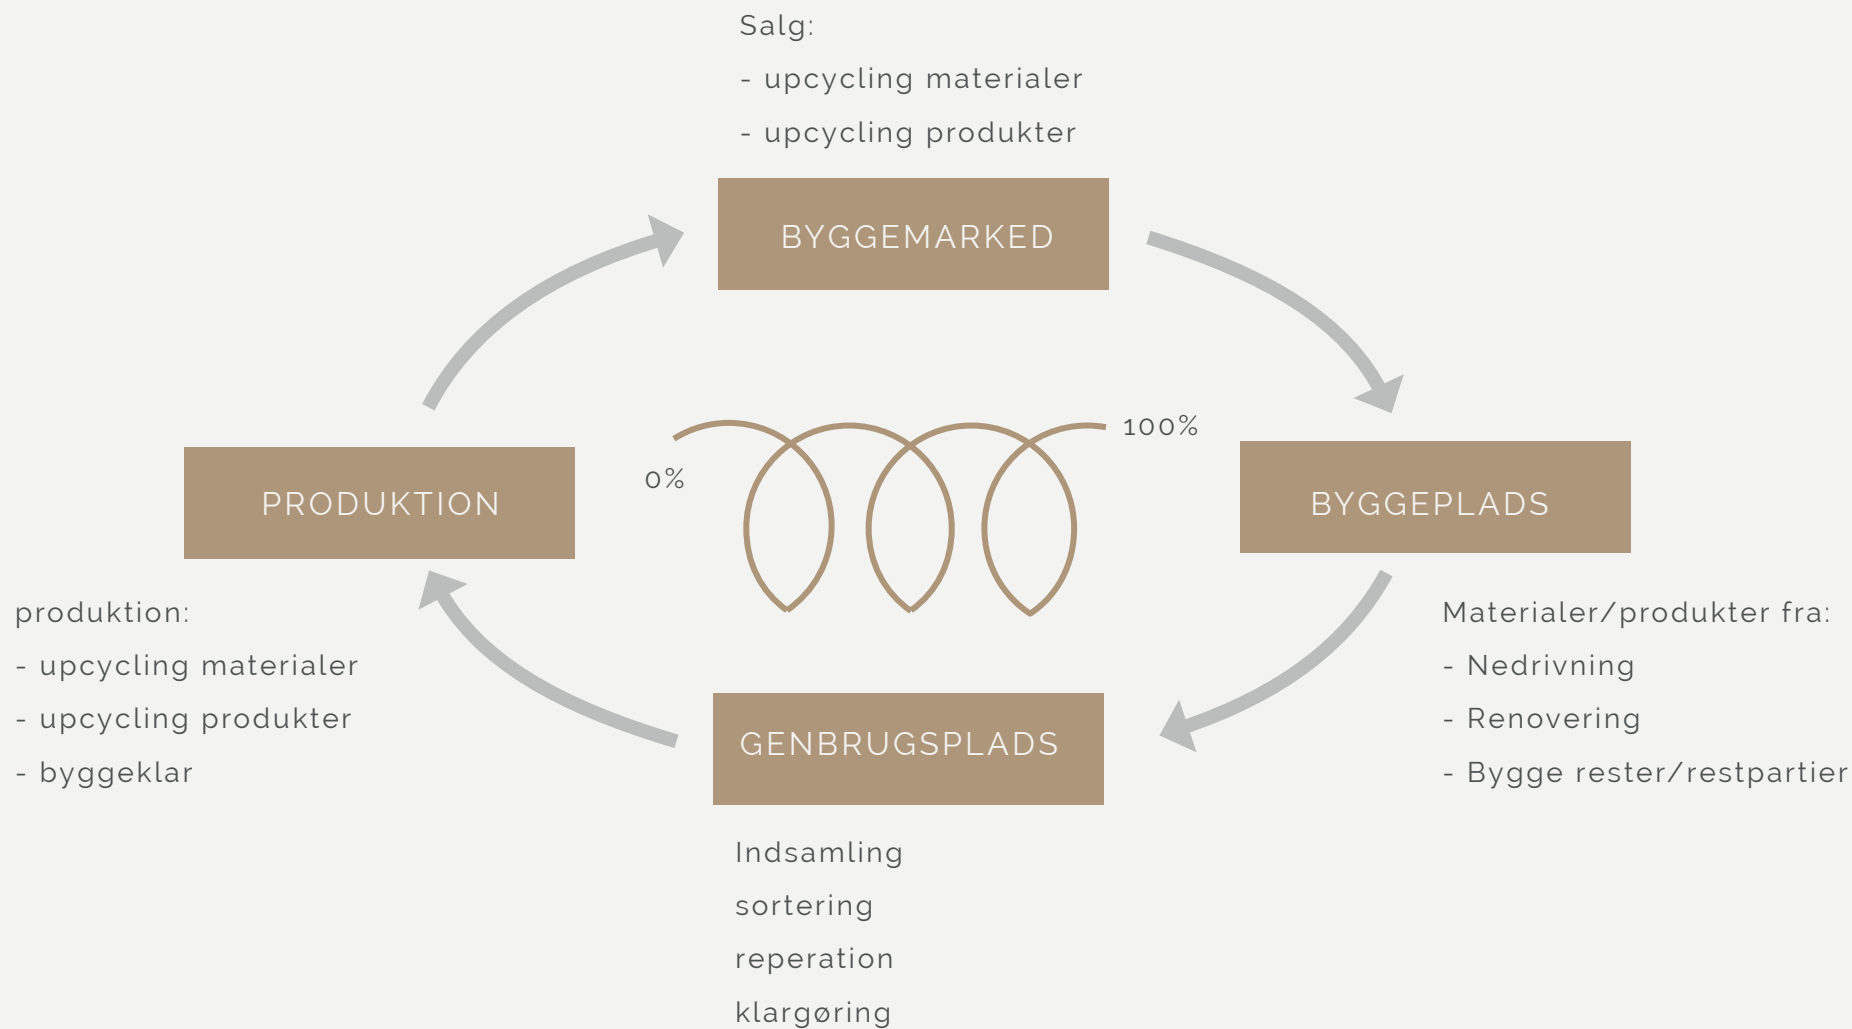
Salg:

- upcycling materialer

- upcycling produkter

BYGGEMARKED

PRODUKTION

0%

100%

BYGGEPLADS

produktion:

- upcycling materialer

- upcycling produkter

- byggeklar

Materialer/produkter fra:

- Nedrivning

- Renovering

- Bygge rester/restpartier

GENBRUGSPLADS

Indsamling

sortering

reperation

klargøring